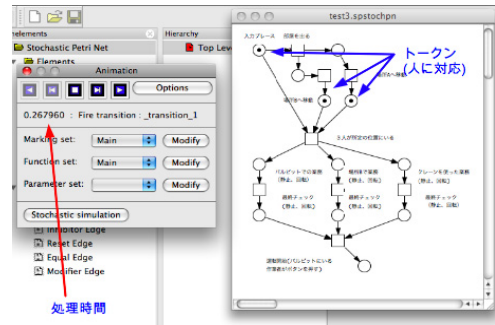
lements

Hierarchy

test3.spstochpn

Stochastic Petri Net

Top Lev

Elements

Animation

Options

0.267960 : Fire transition : _transition_1

Marking set: Main Modify

Function set: Main Modify

Parameter set: Modify

Stochastic simulation

Inhibitor Edge

Reset Edge

Equal Edge

Modifier Edge

処理時間

入力プレース

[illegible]

トークン
(人に対応)

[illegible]

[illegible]

3人が所定の位置にいる

パレットでの業務
(静止、回転)

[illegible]
(静止、回転)

クレーンを使った業務
(静止、回転)

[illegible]チェック
(静止、回転)

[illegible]チェック
(静止、回転)

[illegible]チェック
(静止、回転)

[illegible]